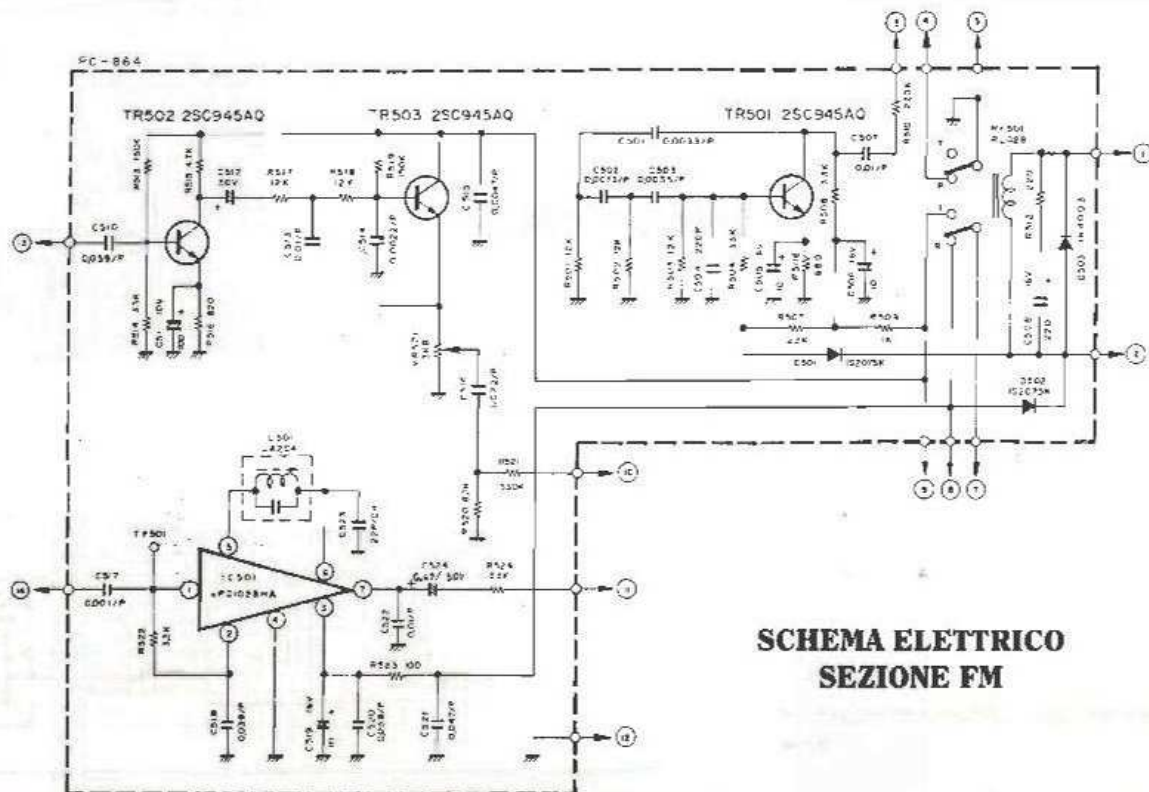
PC-864

TR502 2SC945AQ

TR503 2SC945AQ

TR501 2SC945AQ

R513 150K

R515 4.7K

C512 50V

R517 12K

R518 12K

R519 150K

C510 0.039/P

C513 0.01/P

C514 0.0022/P

C515 0.0047/P

R514 33K

C511 10V 100

R516 820

VR521 3K8

C516 10072/P

C501 0.0033/P

C502 0.0012/P

C503 0.0033/P

C507 0.01/P

R501 12K

R502 12K

R503 12K

C504 220P

R504 33K

C505 10

R510 680

R506 33K

C506 16V 10

R511 220K

RY501 RL028

R512 220

D503 1N4002

C508 16V 220

R507 22K

R509 1K

D501 1S2075K

D502 1S2075K

L501 LA204

C523 22P/CH

R521 330K

R520 8.2K

TP501

C517 0.001/P

IC501 uPD1028HA

C524 0.47/50V

R524 33K

C522 0.01/P

R523 100

R522 33K

C518 0.039/P

C519 16V 11

C520 0.0068/P

C521 0.0047/P

1 2 3 4 5 6 7 8 9 10 11 12 14

SCHEMA ELETTRICO
SEZIONE FM